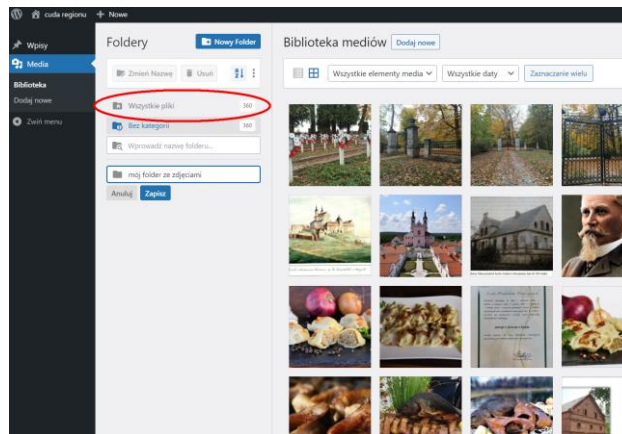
cuda regionu + Nowe

Wpisy
Media
Biblioteka
Dodaj nowe
Zwiń menu

Foldery
Nowy Folder
Zmień Nazwę
Usuń
Wszystkie pliki 360
Bez kategorii 360
Wprowadź nazwę folderu...
mój folder ze zdjęciami
Anuluj
Zapisz

Biblioteka mediów
Dodaj nowe
Wszystkie elementy media
Wszystkie daty
Zaznaczanie wielu